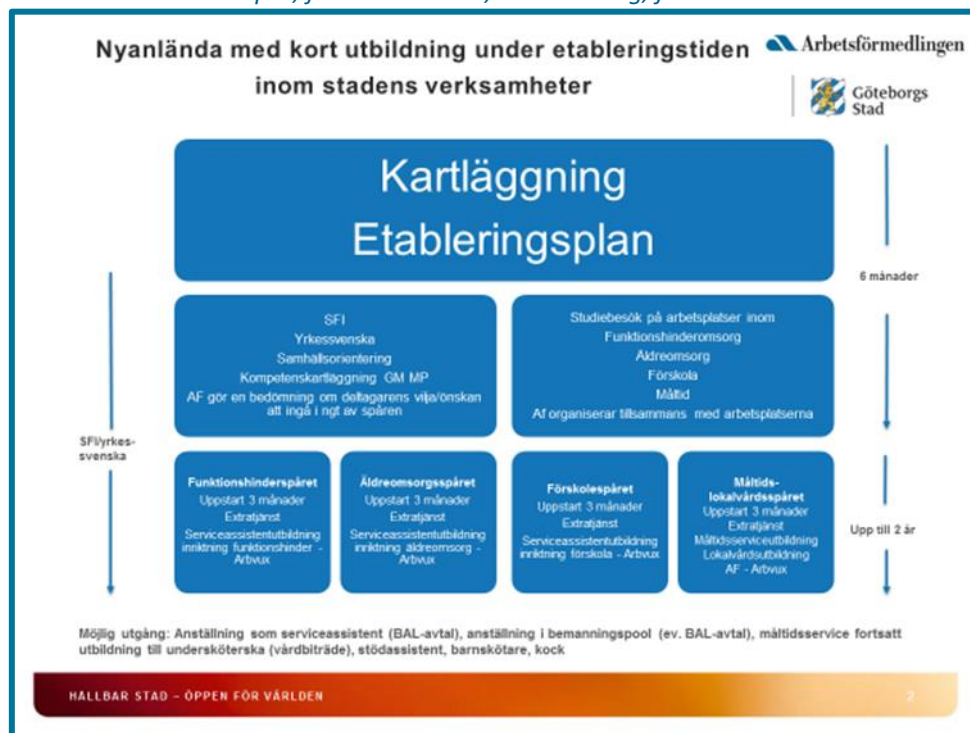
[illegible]

Nyanlända med kort utbildning under etableringstiden inom stadens verksamheter

Arbetsförmedlingen

Göteborgs Stad

Kartläggning
Etableringsplan

6 månader

SFI
Yrkessvenska
Samhällsorientering
Kompetenskartläggning GM MP
AF gör en bedömning om deltagarens vilja/önskan att ingå i ngt av spåren

Studiebesök på arbetsplatser inom
Funktionshinderomsorg
Äldreomsorg
Förskola
Måltid
Af organiserar tillsammans med arbetsplatserna

SFI/yrkes-svenska

Funktionshinderspåret
Uppstart 3 månader
Extratjänst
Serviceassistentutbildning inriktning funktionshinder - Arbvux

Äldreomsorgsspåret
Uppstart 3 månader
Extratjänst
Serviceassistentutbildning inriktning äldreomsorg - Arbvux

Förskolespåret
Uppstart 3 månader
Extratjänst
Serviceassistentutbildning inriktning förskola - Arbvux

Måltids-lokalvårdsspåret
Uppstart 3 månader
Extratjänst
Måltidsserviceutbildning
Lokalvårdsutbildning
AF - Arbvux

Upp till 2 år

Möjlig utgång: Anställning som serviceassistent (BAL-avtal), anställning i bemanningspool (ev. BAL-avtal), måltidsservice fortsatt utbildning till undersköterska (vårdbiträde), stödassistent, barnskötare, kock

HÅLLBAR STAD – ÖPPEN FÖR VÄRLDEN

2